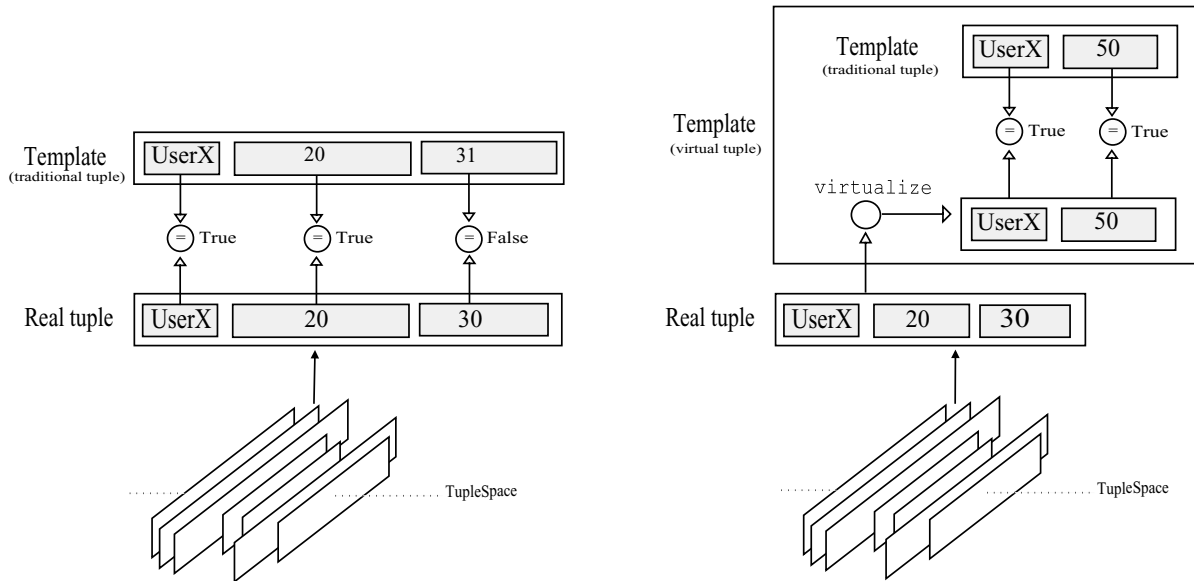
Template
(traditional tuple)

UserX

20

31

=

True

=

True

=

False

Real tuple

UserX

20

30

TupleSpace

Template
(traditional tuple)

UserX

50

=

True

=

True

Template
(virtual tuple)

virtualize

UserX

50

Real tuple

UserX

20

30

TupleSpace